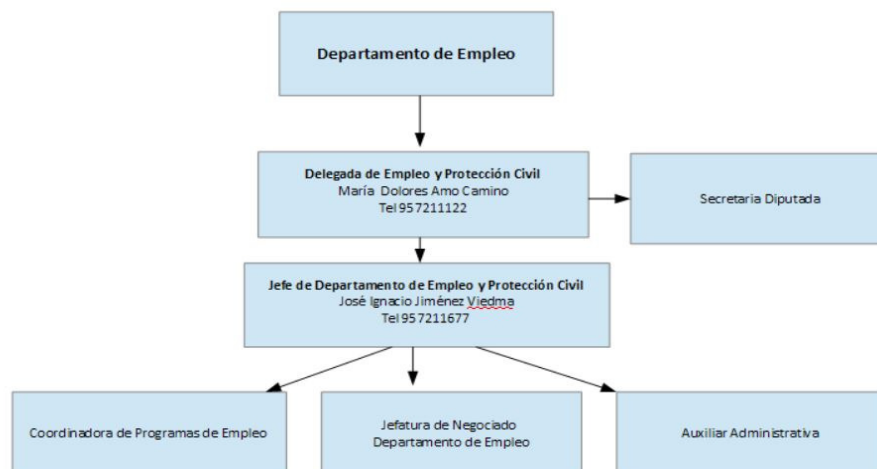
Departamento de Empleo

Delegada de Empleo y Protección Civil
María Dolores Amo Camino
Tel 957211122

Secretaria Diputada

Jefe de Departamento de Empleo y Protección Civil
José Ignacio Jiménez Viedma
Tel 957211677

Coordinadora de Programas de Empleo

Jefatura de Negociado
Departamento de Empleo

Auxiliar Administrativa